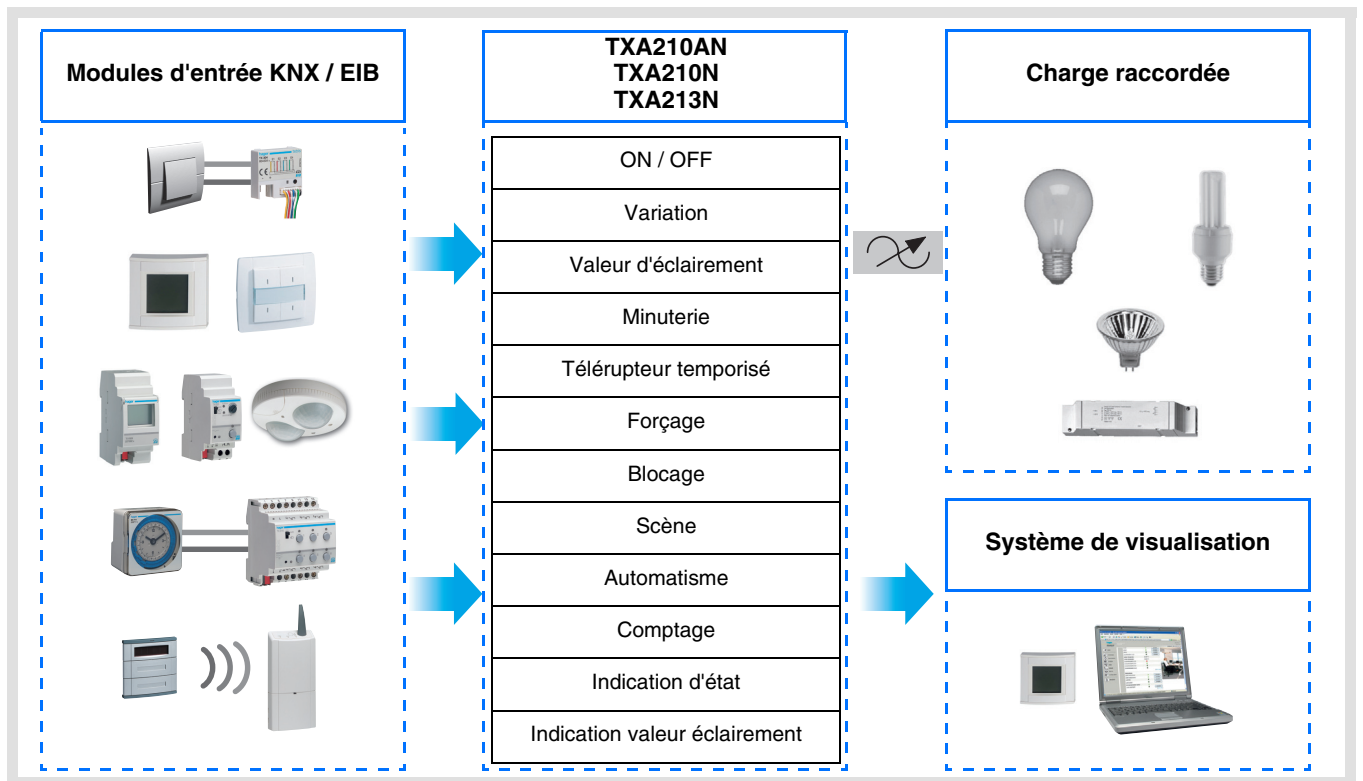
Modules d'entrée KNX / EIB

TXA210AN
TXA210N
TXA213N

| ON / OFF |
|---|
| Variation |
| Valeur d'éclairement |
| Minuterie |
| Télérupteur temporisé |
| Forçage |
| Blocage |
| Scène |
| Automatisme |
| Comptage |
| Indication d'état |
| Indication valeur éclairement |

Charge raccordée

Système de visualisation